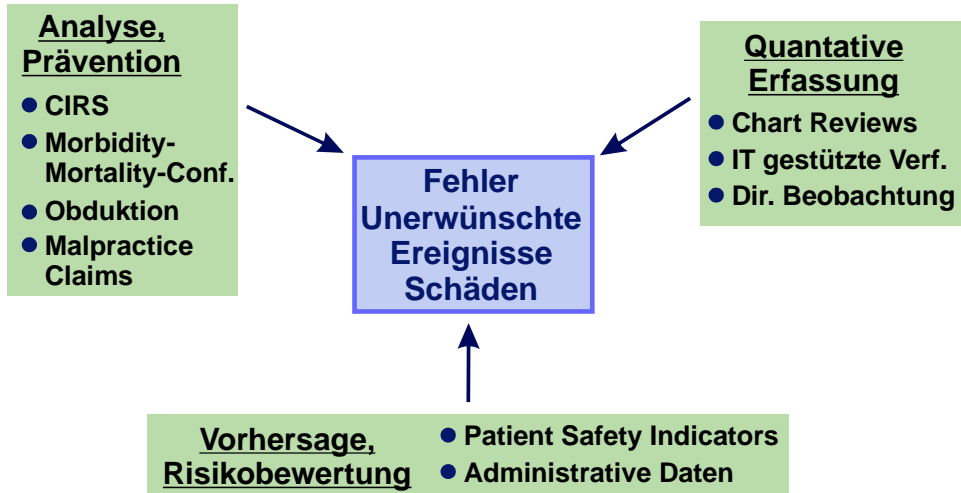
Analyse, Prävention

- CIRS
- Morbidity-Mortality-Conf.
- Obduktion
- Malpractice Claims

Quantative Erfassung

- Chart Reviews
- IT gestützte Verf.
- Dir. Beobachtung

Fehler
Unerwünschte
Ereignisse
Schäden

Vorhersage, Risikobewertung

- Patient Safety Indicators
- Administrative Daten